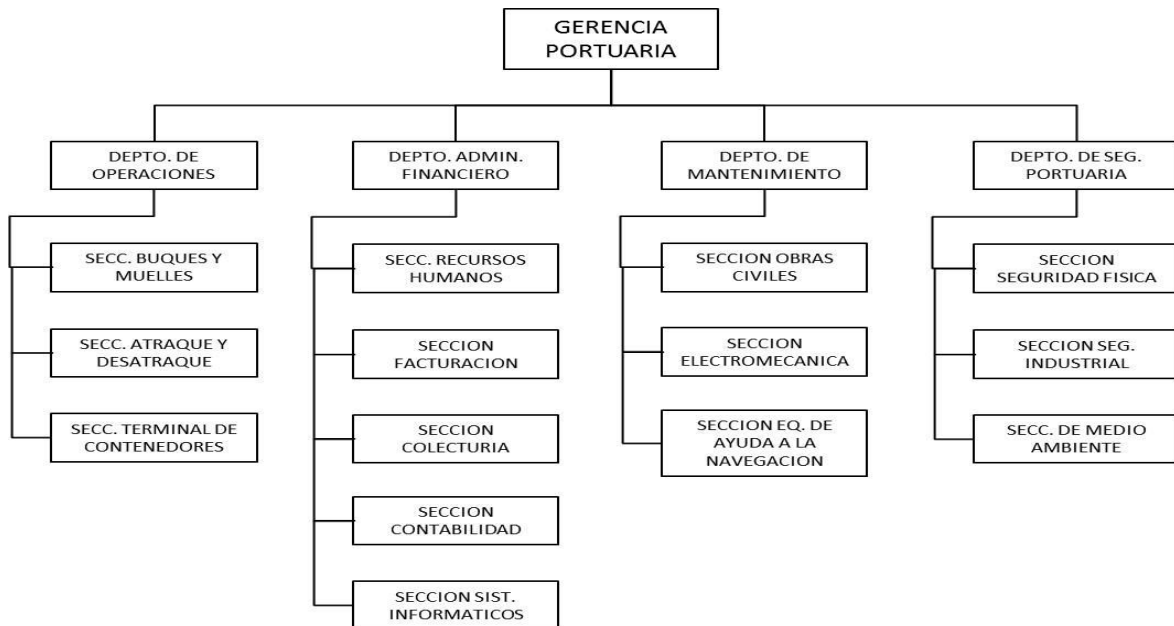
GERENCIA PORTUARIA

DEPTO. DE OPERACIONES

SECC. BUQUES Y MUELLES

SECC. ATRAQUE Y DESATRAQUE

SECC. TERMINAL DE CONTENEDORES

DEPTO. ADMIN. FINANCIERO

SECC. RECURSOS HUMANOS

SECCION FACTURACION

SECCION COLECTURIA

SECCION CONTABILIDAD

SECCION SIST. INFORMATICOS

DEPTO. DE MANTENIMIENTO

SECCION OBRAS CIVILES

SECCION ELECTROMECANICA

SECCION EQ. DE AYUDA A LA NAVEGACION

DEPTO. DE SEG. PORTUARIA

SECCION SEGURIDAD FISICA

SECCION SEG. INDUSTRIAL

SECC. DE MEDIO AMBIENTE